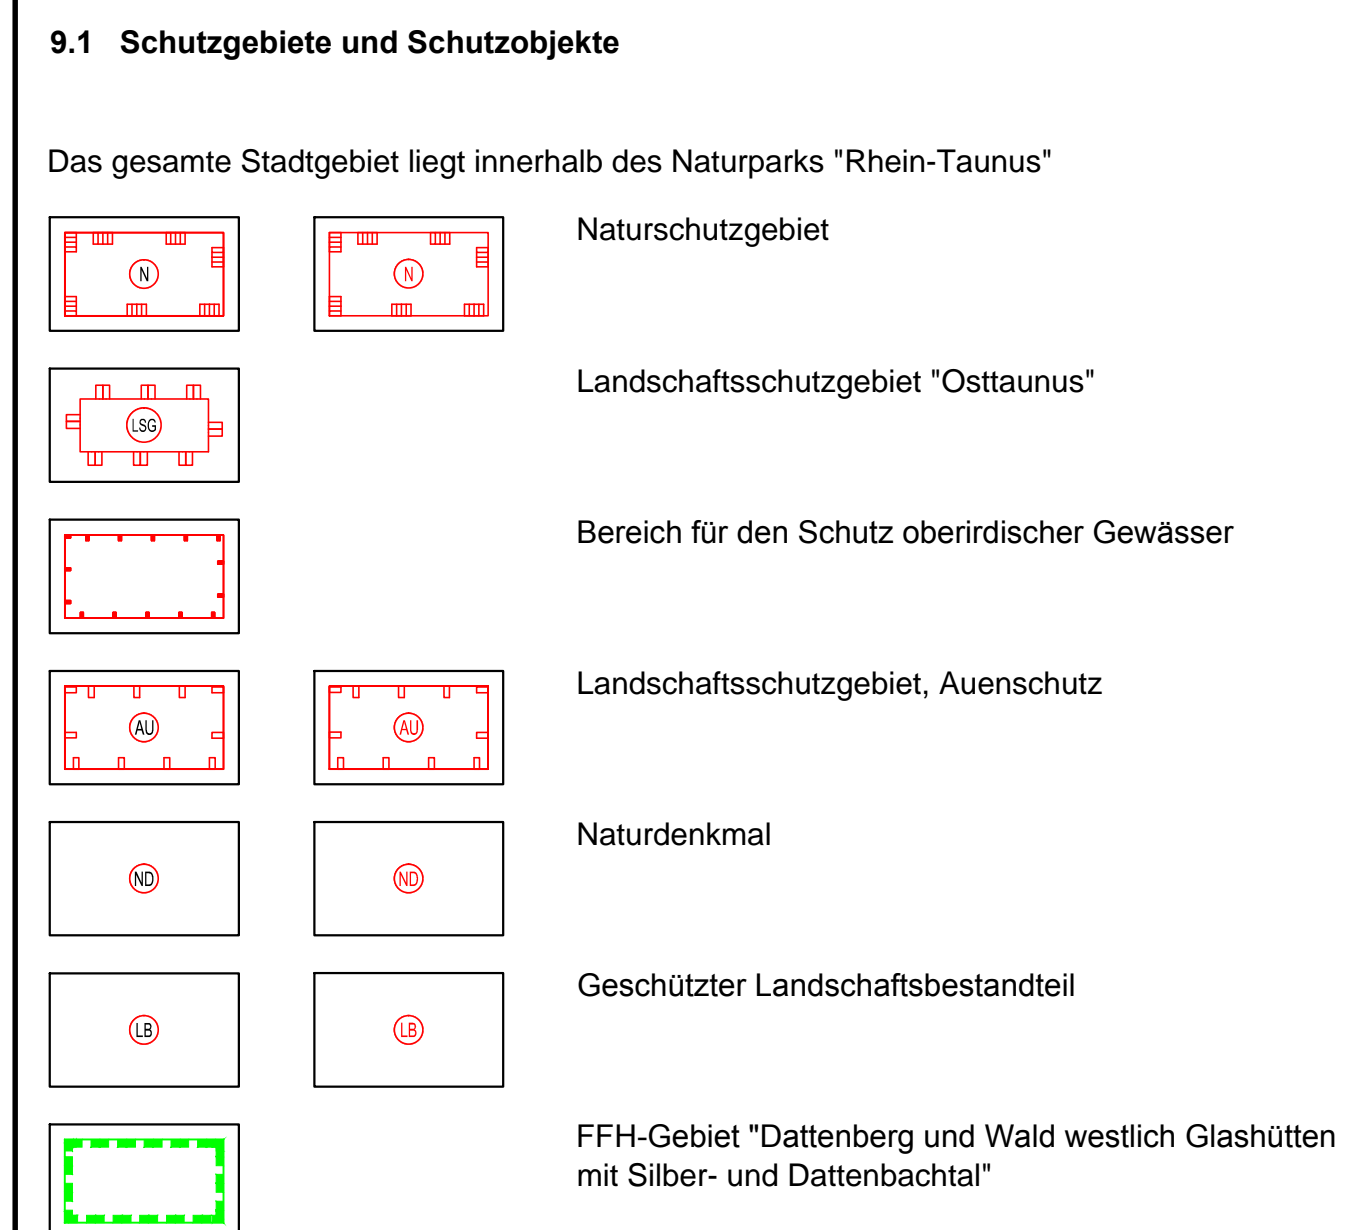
9.1 Schutzgebiete und Schutzobjekte

Das gesamte Stadtgebiet liegt innerhalb des Naturparks "Rhein-Taunus"

N N Naturschutzgebiet

LSG Landschaftsschutzgebiet "Osttaunus"

Bereich für den Schutz oberirdischer Gewässer

AU AU Landschaftsschutzgebiet, Auenschutz

ND ND Naturdenkmal

LB LB Geschützter Landschaftsbestandteil

FFH-Gebiet "Dattenberg und Wald westlich Glashütten mit Silber- und Dattenbachtal"